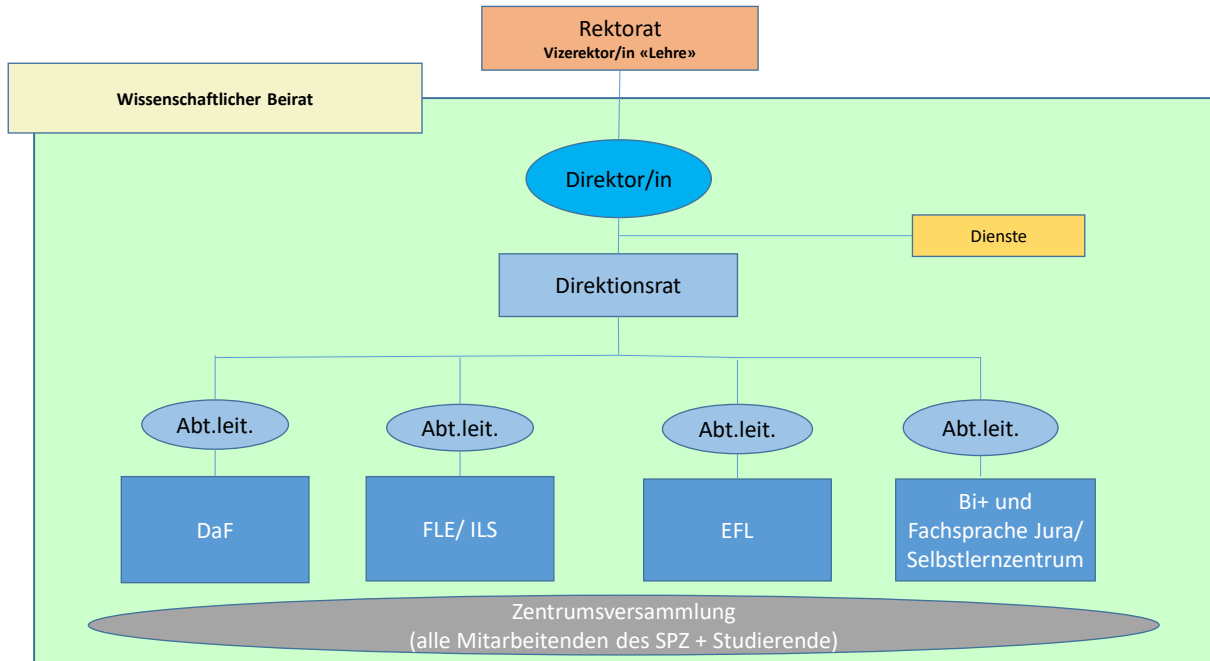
Rektorat
Vizerektor/in «Lehre»

Wissenschaftlicher Beirat

Direktor/in

Dienste

Direktionsrat

Abt.leit.

Abt.leit.

Abt.leit.

Abt.leit.

DaF

FLE/ ILS

EFL

Bi+ und Fachsprache Jura/ Selbstlernzentrum

Zentrumsversammlung
(alle Mitarbeitenden des SPZ + Studierende)